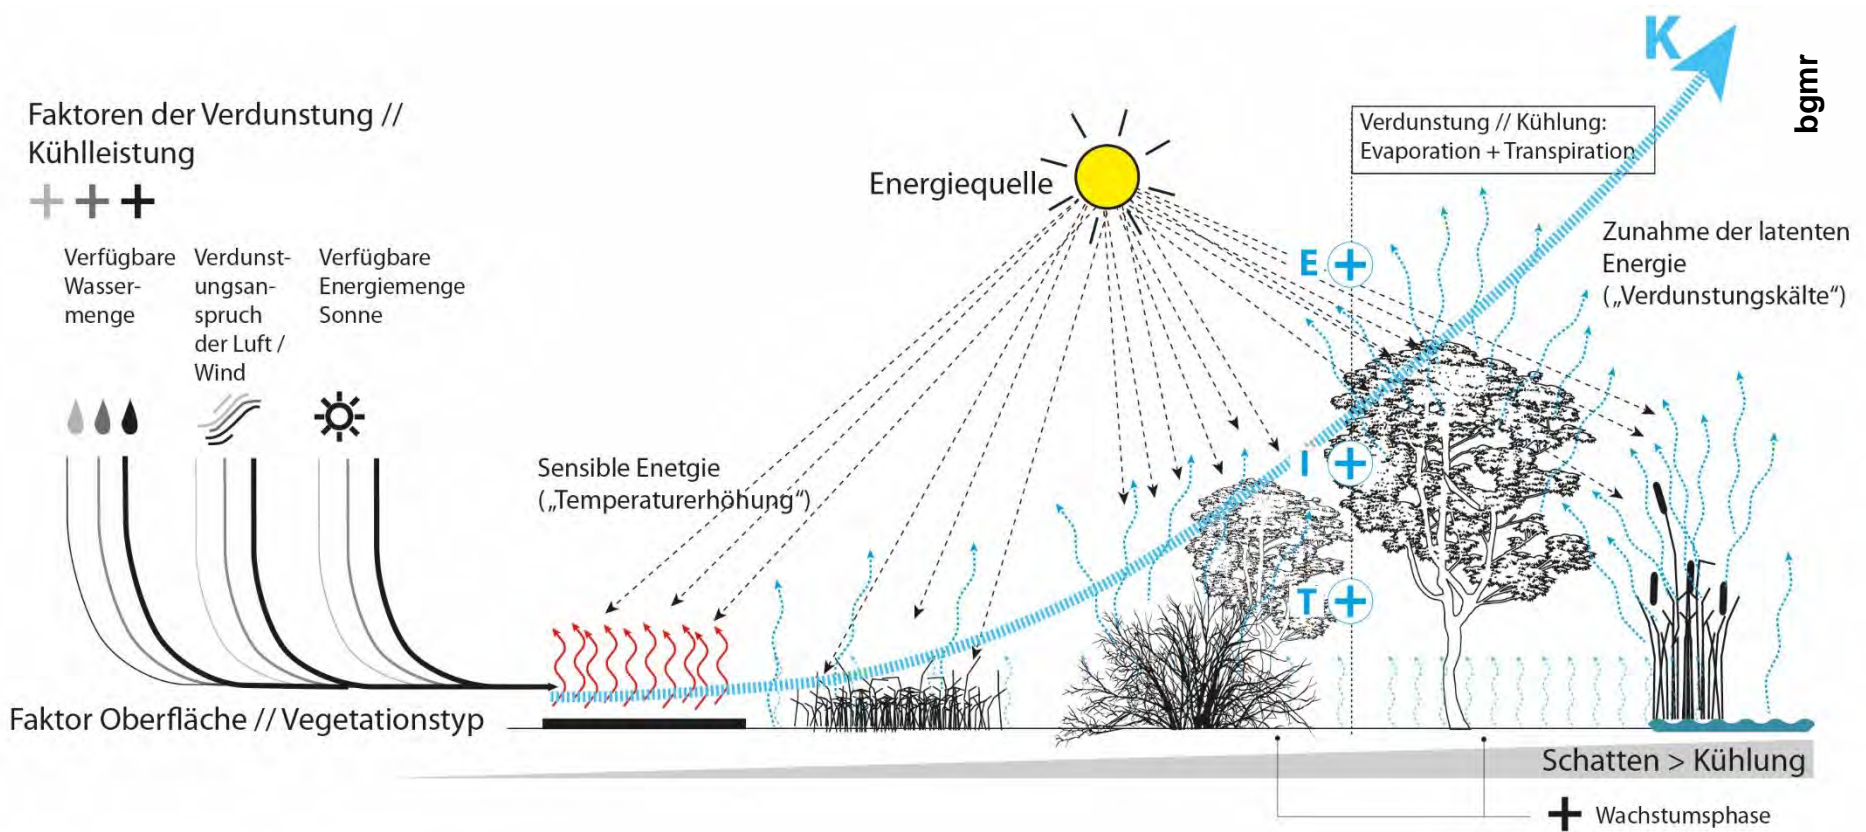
Faktoren der Verdunstung // Kühlleistung

+ + +

Verfügbare Wassermenge

Verdunstungsanspruch der Luft / Wind

Verfügbare Energiemenge Sonne

Energiequelle

K

bgmr

Verdunstung // Kühlung: Evaporation + Transpiration

Zunahme der latenten Energie („Verdunstungskälte")

E +

I +

T +

Sensible Enetgie („Temperaturerhöhung")

Faktor Oberfläche // Vegetationstyp

Schatten > Kühlung

+ Wachstumsphase